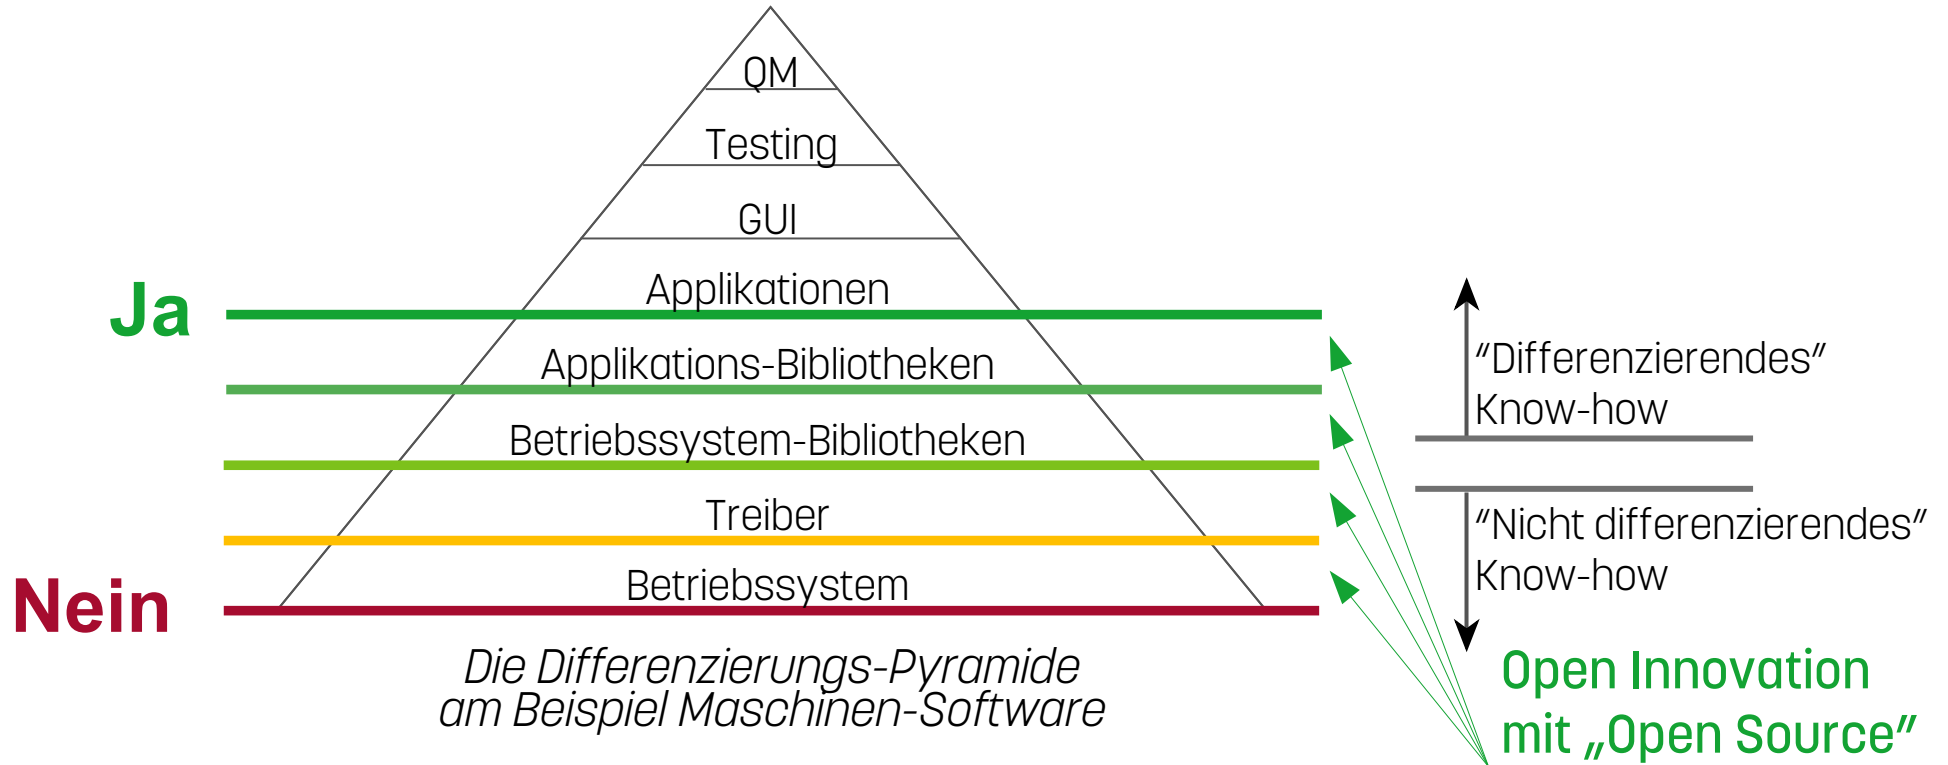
QM
Testing
GUI
Applikationen
Ja
Applikations-Bibliotheken
Betriebssystem-Bibliotheken
Treiber
Betriebssystem
Nein

Die Differenzierungs-Pyramide am Beispiel Maschinen-Software

"Differenzierendes" Know-how

"Nicht differenzierendes" Know-how

Open Innovation mit „Open Source"